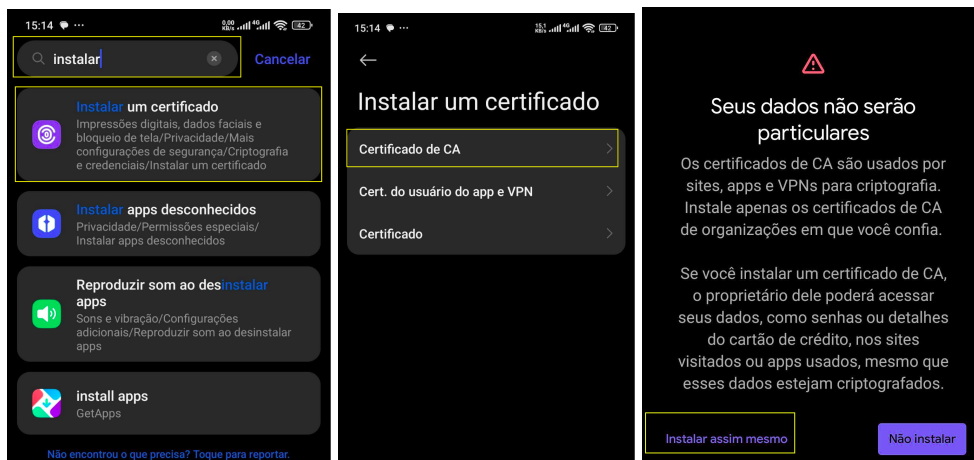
15:14 ··· 0,00 KB/s 4G 42

instalar

Cancelar

Instalar um certificado
Impressões digitais, dados faciais e bloqueio de tela/Privacidade/Mais configurações de segurança/Criptografia e credenciais/Instalar um certificado

Instalar apps desconhecidos
Privacidade/Permissões especiais/ Instalar apps desconhecidos

Reproduzir som ao desinstalar apps
Sons e vibração/Configurações adicionais/Reproduzir som ao desinstalar apps

install apps
GetApps

Não encontrou o que precisa? Toque para reportar.

15:14 ··· 15,1 KB/s 4G 42

←

Instalar um certificado

Certificado de CA

Cert. do usuário do app e VPN

Certificado

Seus dados não serão particulares

Os certificados de CA são usados por sites, apps e VPNs para criptografia. Instale apenas os certificados de CA de organizações em que você confia.

Se você instalar um certificado de CA, o proprietário dele poderá acessar seus dados, como senhas ou detalhes do cartão de crédito, nos sites visitados ou apps usados, mesmo que esses dados estejam criptografados.

Instalar assim mesmo

Não instalar